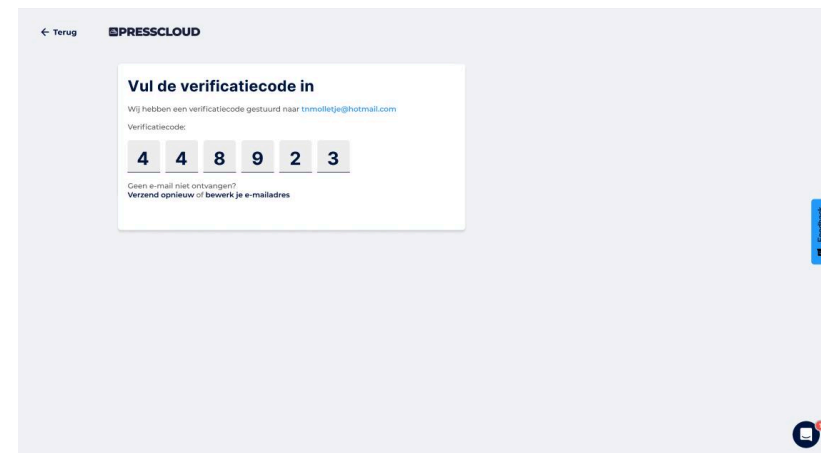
← Terug PRESSCLOUD

Vul de verificatiecode in

Wij hebben een verificatiecode gestuurd naar tnmolletje@hotmail.com

Verificatiecode:

4 4 8 9 2 3

Geen e-mail niet ontvangen?
Verzend opnieuw of bewerk je e-mailadres

Feedback